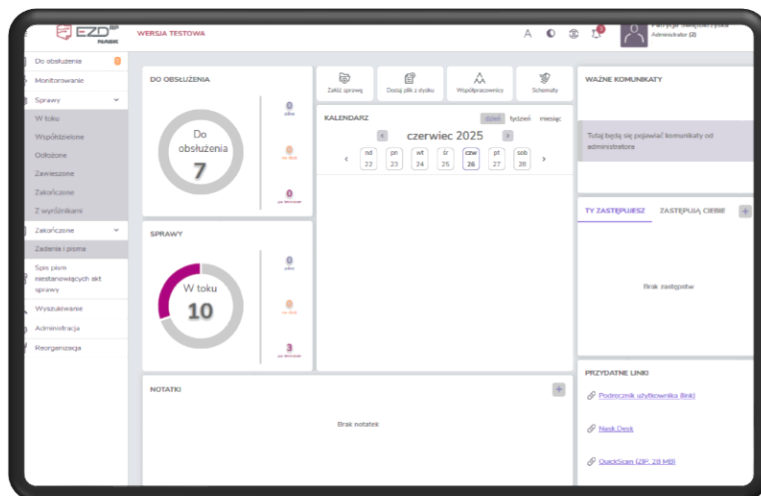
EZD RP NASK

WERSJA TESTOWA

A

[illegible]
Administrator (2)

Do obsłużenia
Monitorowanie
Sprawy
W toku
Współdzielone
Odłożone
Zawieszone
Zakończone
Z wyróżnikami
Zakończone
Zadania i pisma
Spis pism nestanowiących akt sprawy
Wyszukiwanie
Administracja
Reorganizacja

DO OBSŁUŻENIA

Do obsłużenia
7

0
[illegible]
0
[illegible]
0
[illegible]

Załóż sprawę
Dodaj plik z dysku
Współpracownicy
Schematy

KALENDARZ
dzień tydzień miesiąc

czerwiec 2025

nd 22
pn 23
wt 24
śr 25
czw 26
pt 27
sob 28

SPRAWY

W toku
10

0
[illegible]
0
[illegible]
3
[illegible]

NOTATKI

Brak notatek

WAŻNE KOMUNIKATY

Tutaj będą się pojawiać komunikaty od administratora

TY ZASTĘPUJESZ
ZASTĘPUJĄ CIEBIE

Brak zastępstw

PRZYDATNE LINKI

Podręcznik użytkownika (link)
Nask Desk
QuickScan (ZIP, 28 MB)